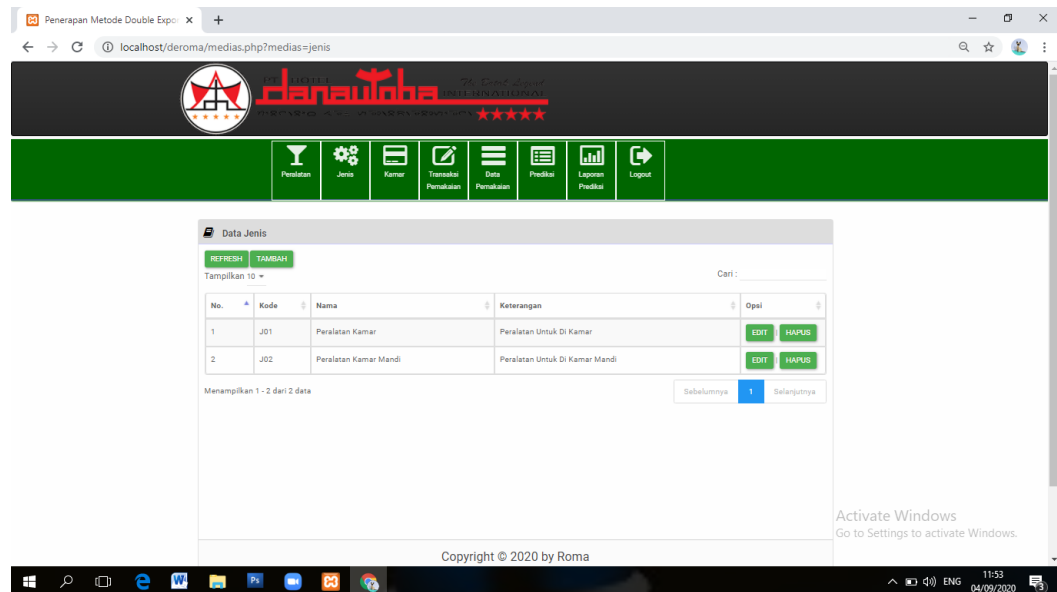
Penerapan Metode Double Expo ×

localhost/deroma/medias.php?medias=jenis

danauToba INTERNASIONAL

Peralatan | Jenis | Kamar | Transaksi Pemakaian | Data Pemakaian | Prediksi | Laporan Prediksi | Logout

Data Jenis

REFRESH TAMBAH

Tampilkan 10

Cari :

| No. | Kode | Nama | Keterangan | Opsi |
|---|---|---|---|---|
| 1 | J01 | Peralatan Kamar | Peralatan Untuk Di Kamar | EDIT HAPUS |
| 2 | J02 | Peralatan Kamar Mandi | Peralatan Untuk Di Kamar Mandi | EDIT HAPUS |

Menampilkan 1 - 2 dari 2 data

Sebelumnya 1 Selanjutnya

Activate Windows
Go to Settings to activate Windows.

Copyright © 2020 by Roma

ENG 11:53 04/09/2020